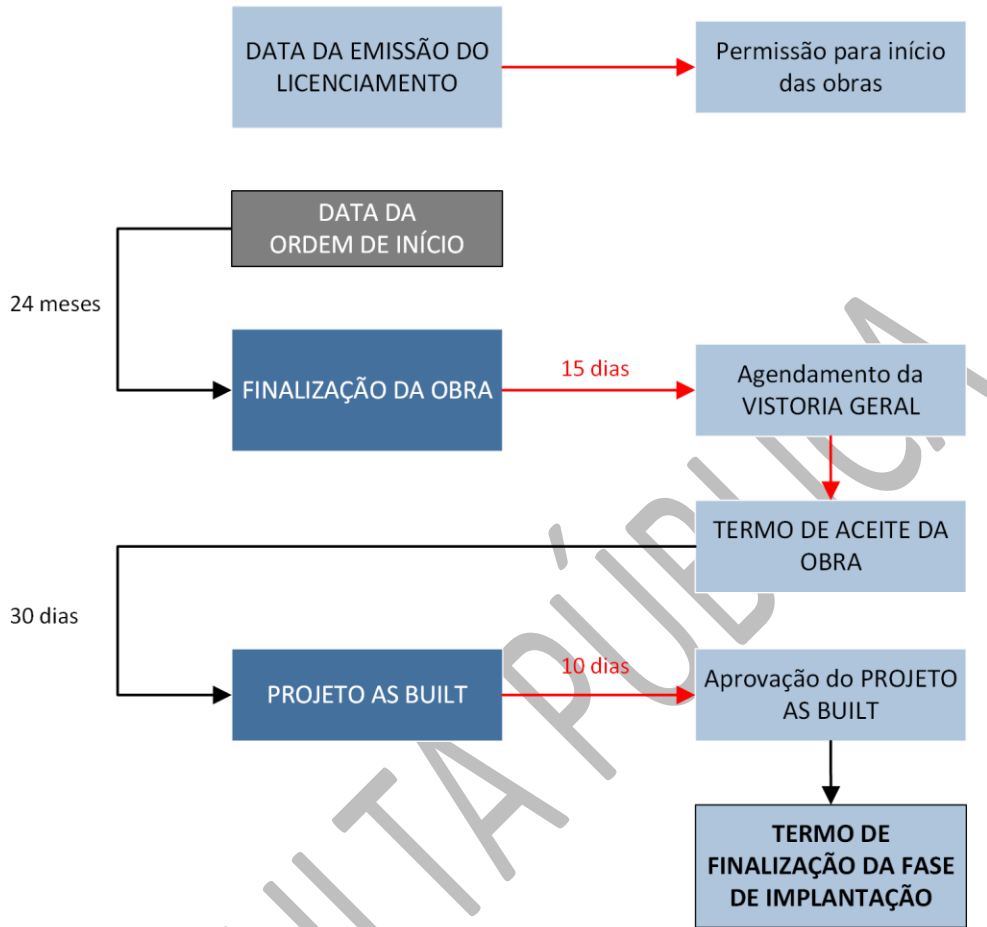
DATA DA EMISSÃO DO LICENCIAMENTO

Permissão para início das obras

DATA DA ORDEM DE INÍCIO

24 meses

FINALIZAÇÃO DA OBRA

15 dias

Agendamento da VISTORIA GERAL

TERMO DE ACEITE DA OBRA

30 dias

PROJETO AS BUILT

10 dias

Aprovação do PROJETO AS BUILT

TERMO DE FINALIZAÇÃO DA FASE DE IMPLANTAÇÃO

CONSULTA PÚBLICA